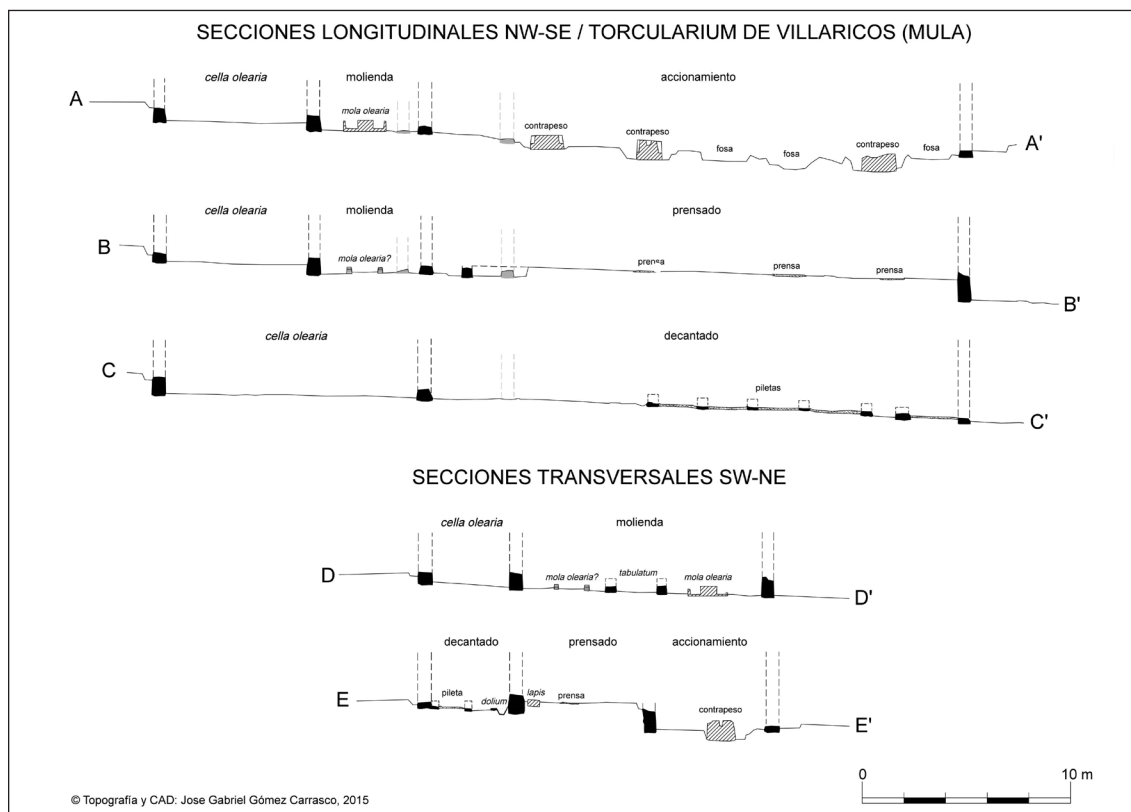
SECCIONES LONGITUDINALES NW-SE / TORCULARIUM DE VILLARICOS (MULA)

A
cella olearia
molienda
mola olearia
accionamiento
contrapeso
contrapeso
fosa
fosa
contrapeso
fosa
A'

B
cella olearia
molienda
mola olearia?
prensado
prensa
prensa
prensa
B'

C
cella olearia
decantado
piletas
C'

SECCIONES TRANSVERSALES SW-NE

D
cella olearia
molienda
mola olearia?
tabulatum
mola olearia
D'

E
decantado
pileta
dolium
lapis
prensado
prensa
accionamiento
contrapeso
E'

0
10 m

© Topografía y CAD: Jose Gabriel Gómez Carrasco, 2015